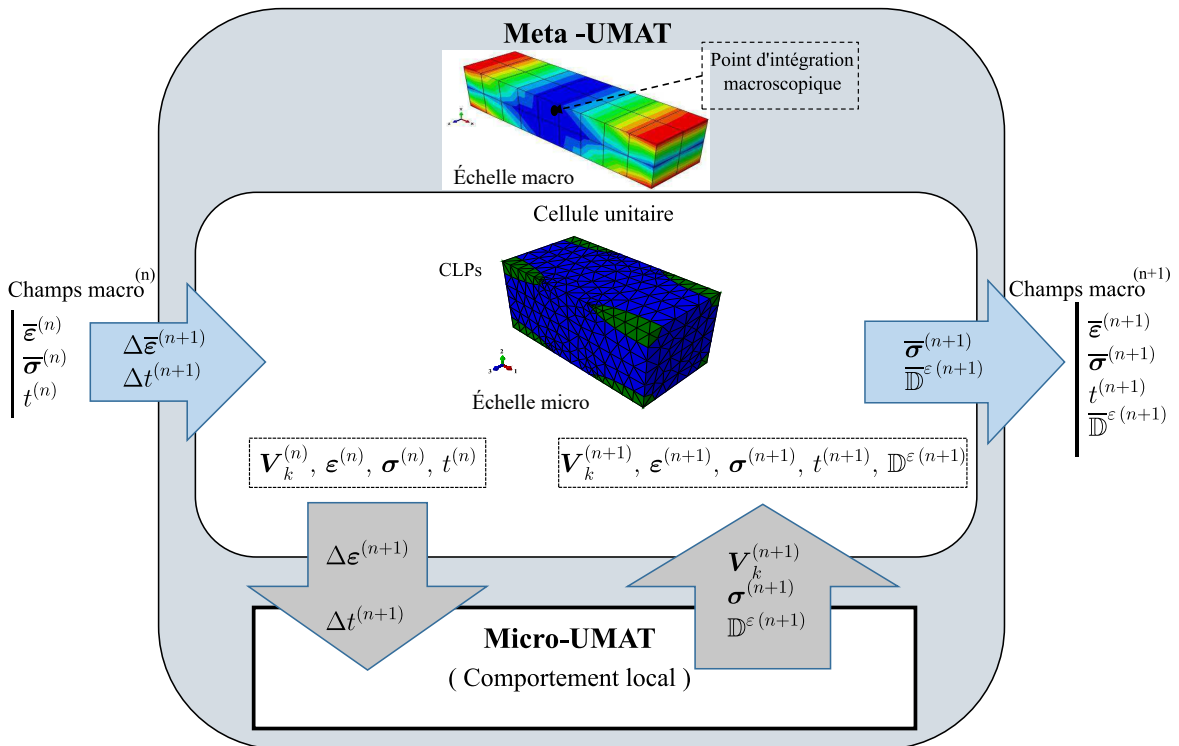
Meta -UMAT

Point d'intégration macroscopique

Échelle macro

Cellule unitaire

CLPs

Échelle micro

Champs macro$^{(n)}$

$\overline{\boldsymbol{\varepsilon}}^{(n)}$
$\overline{\boldsymbol{\sigma}}^{(n)}$
$t^{(n)}$

$\Delta\overline{\boldsymbol{\varepsilon}}^{(n+1)}$
$\Delta t^{(n+1)}$

$\boldsymbol{V}_k^{(n)}, \boldsymbol{\varepsilon}^{(n)}, \boldsymbol{\sigma}^{(n)}, t^{(n)}$

$\boldsymbol{V}_k^{(n+1)}, \boldsymbol{\varepsilon}^{(n+1)}, \boldsymbol{\sigma}^{(n+1)}, t^{(n+1)}, \mathbb{D}^{\varepsilon\,(n+1)}$

$\overline{\boldsymbol{\sigma}}^{(n+1)}$
$\overline{\mathbb{D}}^{\varepsilon\,(n+1)}$

Champs macro$^{(n+1)}$

$\overline{\boldsymbol{\varepsilon}}^{(n+1)}$
$\overline{\boldsymbol{\sigma}}^{(n+1)}$
$t^{(n+1)}$
$\overline{\mathbb{D}}^{\varepsilon\,(n+1)}$

$\Delta\boldsymbol{\varepsilon}^{(n+1)}$
$\Delta t^{(n+1)}$

$\boldsymbol{V}_k^{(n+1)}$
$\boldsymbol{\sigma}^{(n+1)}$
$\mathbb{D}^{\varepsilon\,(n+1)}$

Micro-UMAT
( Comportement local )